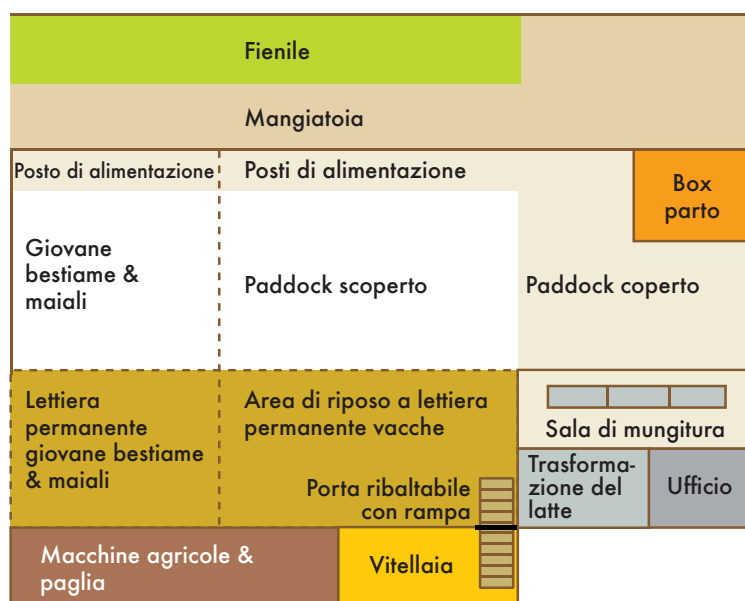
Fienile

Mangiatoia

Posto di alimentazione

Posti di alimentazione

Box parto

Giovane bestiame & maiali

Paddock scoperto

Paddock coperto

Lettiera permanente giovane bestiame & maiali

Area di riposo a lettiera permanente vacche

Sala di mungitura

Porta ribaltabile con rampa

Trasformazione del latte

Ufficio

Macchine agricole & paglia

Vitellaia